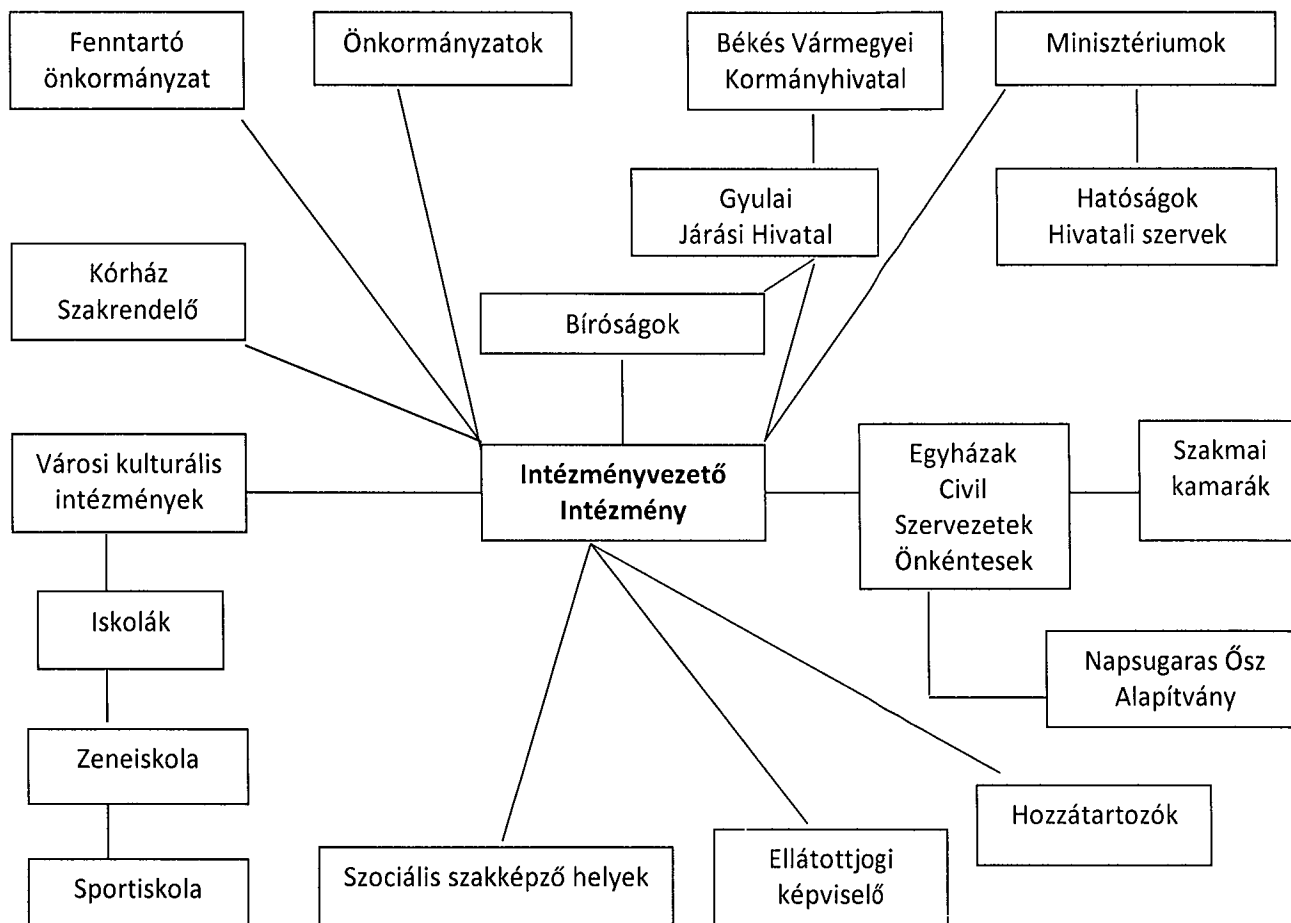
Fenntartó önkormányzat

Önkormányzatok

Békés Vármegyei Kormányhivatal

Minisztériumok

Gyulai Járási Hivatal

Hatóságok Hivatali szervek

Kórház Szakrendelő

Bíróságok

Városi kulturális intézmények

Intézményvezető Intézmény

Egyházak Civil Szervezetek Önkéntesek

Szakmai kamarák

Iskolák

Napsugaras Ősz Alapítvány

Zeneiskola

Hozzátartozók

Sportiskola

Szociális szakképző helyek

Ellátottjogi képviselő